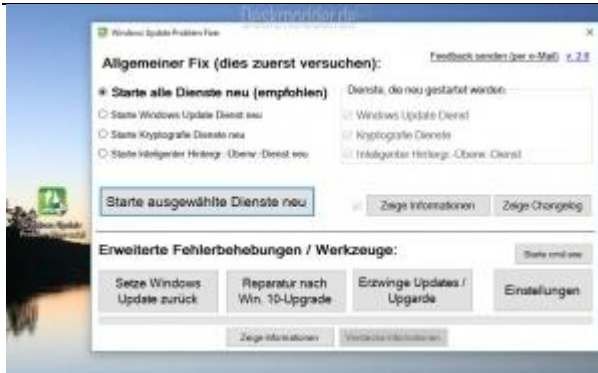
Deskmodder.de

Windows Update Problem Fixer

Feedback senden (per e-Mail) v. 2.0

Allgemeiner Fix (dies zuerst versuchen):

Starte alle Dienste neu (empfohlen)

Starte Windows Update Dienst neu

Starte Kryptografie Dienste neu

Starte Intelligenter Hintergr.-Übertr.-Dienst neu

Dienste, die neu gestartet werden:

Windows Update Dienst

Kryptografie Dienste

Intelligenter Hintergr.-Übertr.-Dienst

Starte ausgewählte Dienste neu

Zeige Informationen

Zeige Changelog

Erweiterte Fehlerbehebungen / Werkzeuge:

Starte cmd.exe

Setze Windows Update zurück

Reparatur nach Win. 10-Upgrade

Erzwinge Updates / Upgarde

Einstellungen

Zeige Informationen

Verstecke Informationen